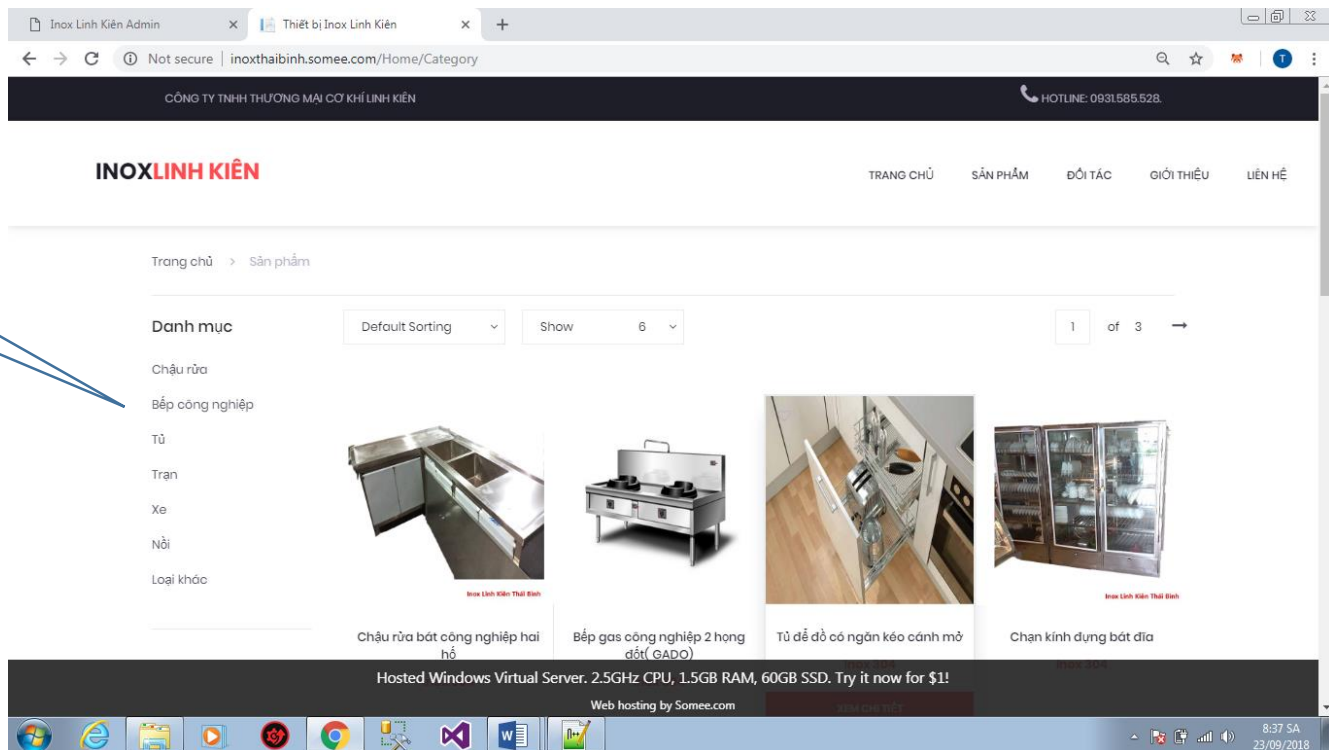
Inox Linh Kiên Admin × Thiết bị Inox Linh Kiên × +

Not secure | inoxthaibinh.somee.com/Home/Category

CÔNG TY TNHH THƯƠNG MẠI CƠ KHÍ LINH KIÊN

HOTLINE: 0931.585.528.

INOXLINH KIÊN

TRANG CHỦ SẢN PHẨM ĐỐI TÁC GIỚI THIỆU LIÊN HỆ

Trang chủ > Sản phẩm

Danh mục

Default Sorting

Show 6

1 of 3

Chậu rửa

Bếp công nghiệp

Tủ

Trạn

Xe

Nồi

Loại khác

Inox Linh Kiên Thái Bình

Inox Linh Kiên Thái Bình

Chậu rửa bát công nghiệp hai hố

Bếp gas công nghiệp 2 họng đốt( GADO)

Tủ để đồ có ngăn kéo cánh mở

Chạn kính đựng bát đĩa

INOX 304

INOX 304

Hosted Windows Virtual Server. 2.5GHz CPU, 1.5GB RAM, 60GB SSD. Try it now for $1!

Web hosting by Somee.com

XEM CHI TIẾT

8:37 SA
23/09/2018